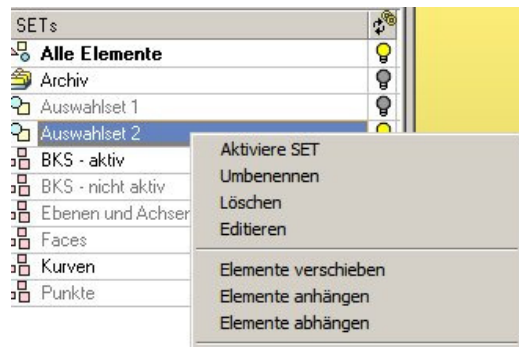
SETs

Alle Elemente

Archiv

Auswahlset 1

Auswahlset 2

BKS - aktiv

BKS - nicht aktiv

Ebenen und Achser

Faces

Kurven

Punkte

Aktiviere SET

Umbenennen

Löschen

Editieren

Elemente verschieben

Elemente anhängen

Elemente abhängen